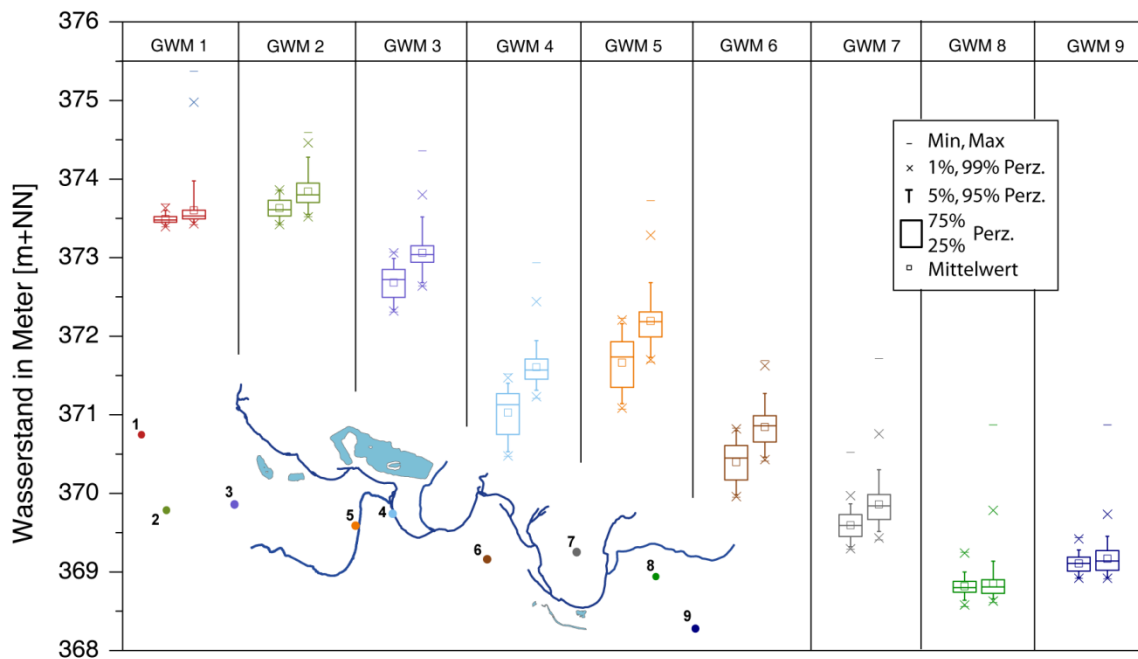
376
375
374
373
372
371
370
369
368

Wasserstand in Meter [m+NN]

GWM 1
GWM 2
GWM 3
GWM 4
GWM 5
GWM 6
GWM 7
GWM 8
GWM 9

- Min, Max
× 1%, 99% Perz.
T 5%, 95% Perz.
75% 25% Perz.
□ Mittelwert

1
2
3
4
5
6
7
8
9